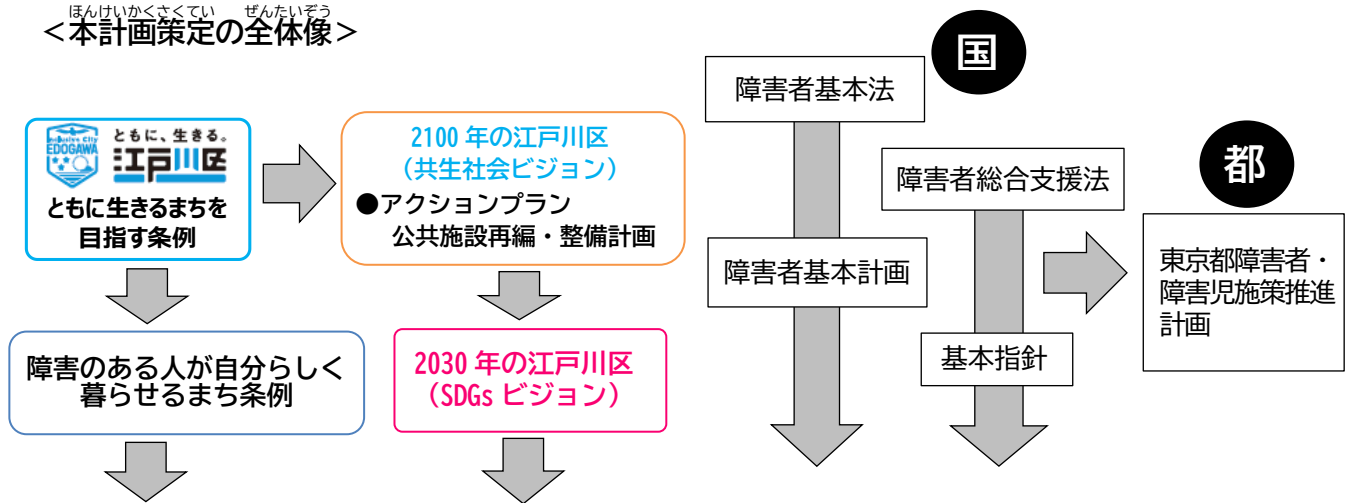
ほんけいかくさくてい　ぜんたいぞう
＜本計画策定の全体像＞

ともに、生きる。
Inclusive City EDOGAWA
江戸川区
ともに生きるまちを目指す条例

2100 年の江戸川区
（共生社会ビジョン）
●アクションプラン
公共施設再編・整備計画

障害のある人が自分らしく暮らせるまち条例

2030 年の江戸川区
（SDGs ビジョン）

国
障害者基本法
障害者基本計画
障害者総合支援法
基本指針

都
東京都障害者・障害児施策推進計画